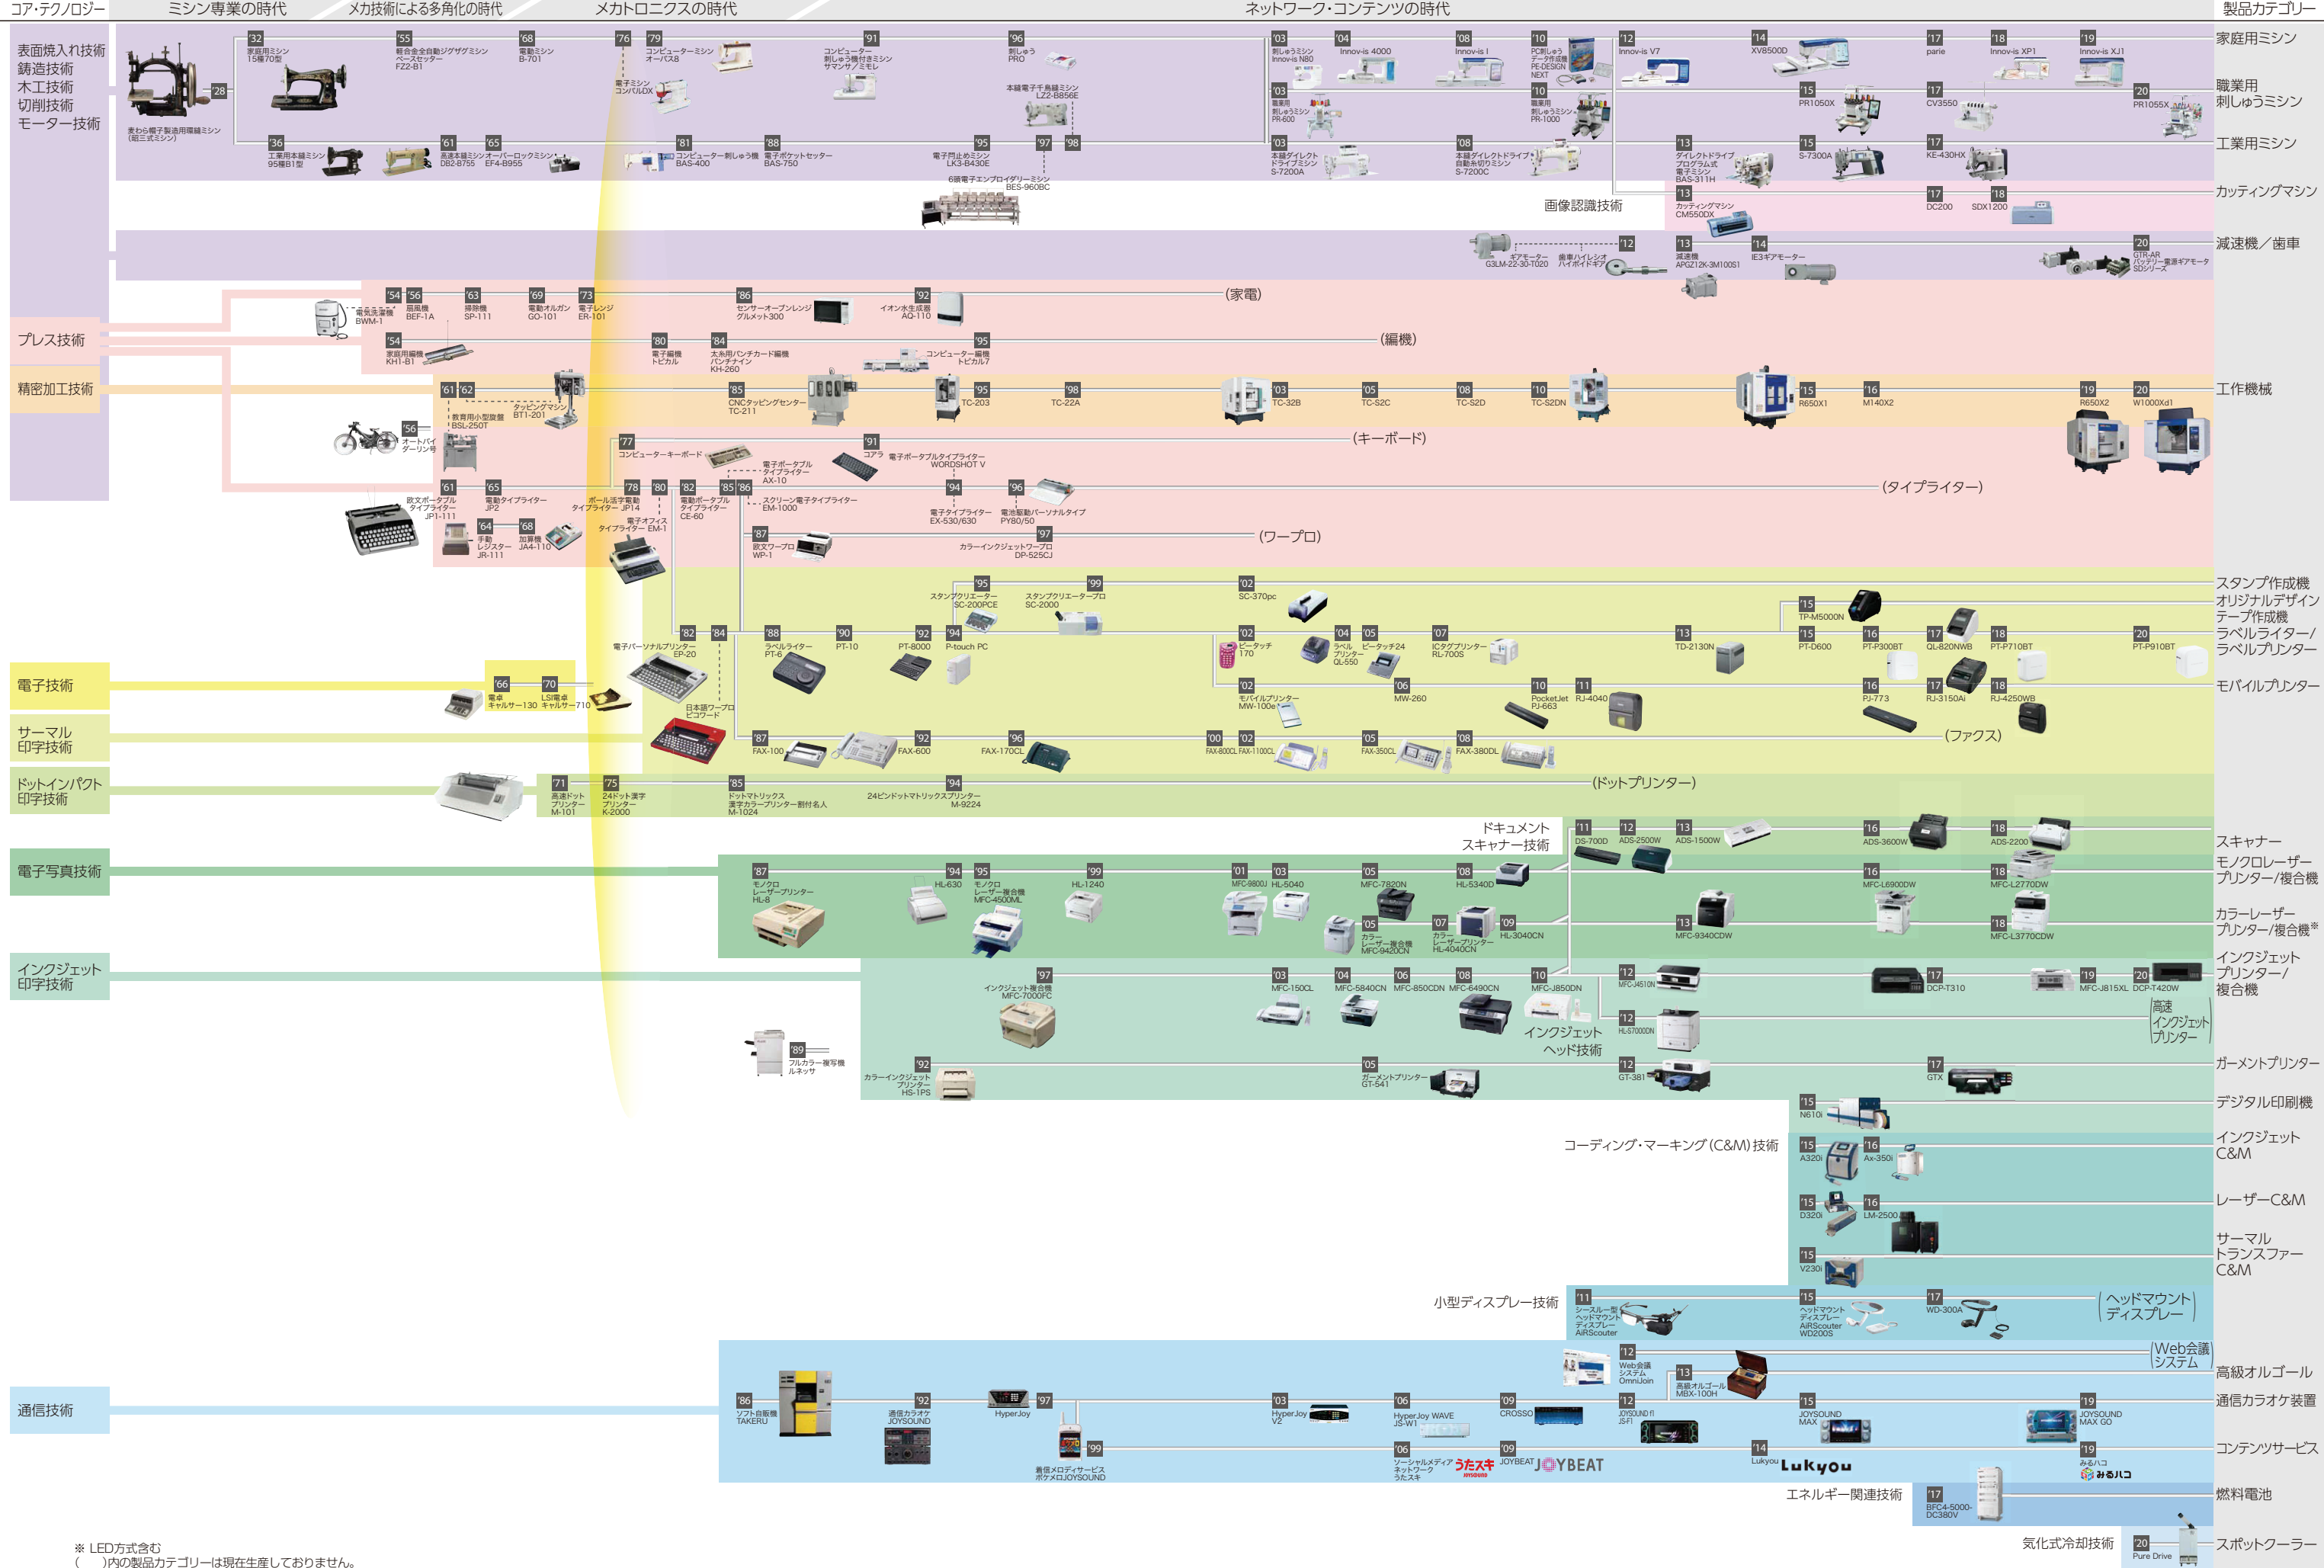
コア・テクノロジー　ミシン専業の時代　メカ技術による多角化の時代　メカトロニクスの時代　ネットワーク・コンテンツの時代　製品カテゴリー

表面焼入れ技術
鋳造技術
木工技術
切削技術
モーター技術

プレス技術
精密加工技術
電子技術
サーマル印字技術
ドットインパクト印字技術
電子写真技術
インクジェット印字技術
通信技術

家庭用ミシン
職業用刺しゅうミシン
工業用ミシン
カッティングマシン
減速機／歯車
工作機械
スタンプ作成機
オリジナルデザインテープ作成機
ラベルライター／ラベルプリンター
モバイルプリンター
スキャナー
モノクロレーザープリンター/複合機
カラーレーザープリンター/複合機※
インクジェットプリンター/複合機
ガーメントプリンター
デジタル印刷機
インクジェットC&M
レーザーC&M
サーマルトランスファーC&M
高級オルゴール
通信カラオケ装置
コンテンツサービス
燃料電池
スポットクーラー

'28 麦わら帽子製造用環縫ミシン(昭三式ミシン)
'32 家庭用ミシン15種70型
'36 工業用本縫ミシン95種81型
'55 軽合金全自動ジグザグミシン ベースセッター FZ2-B1
'61 高速本縫ミシン DB2-B755
'65 オーバーロックミシン EF4-B955
'68 電動ミシン B-701
'76 電子ミシン コンパルDX
'79 コンピューターミシン オーパス8
'81 コンピューター刺しゅう機 BAS-400
'88 電子ポケットセッター BAS-750
'91 コンピューター刺しゅう機付きミシン サマンサ/ミモレ
'95 電子閂止めミシン LK3-B430E
6頭電子エンブロイダリーミシン BES-960BC
'96 刺しゅう PRO
'97 '98 本縫電子千鳥縫ミシン LZ2-B856E
'03 刺しゅうミシン Innov-is N80
'04 Innov-is 4000
'08 Innov-is I
'10 PC刺しゅうデータ作成機 PE-DESIGN NEXT
'12 Innov-is V7
'14 XV8500D
'17 parie
'18 Innov-is XP1
'19 Innov-is XJ1
'03 職業用刺しゅうミシン PR-600
'10 職業用刺しゅうミシン PR-1000
'15 PR1050X
'17 CV3550
'20 PR1055X
'03 本縫ダイレクトドライブミシン S-7200A
'08 本縫ダイレクトドライブ自動糸切りミシン S-7200C
'13 ダイレクトドライブプログラム式電子ミシン BAS-311H
'15 S-7300A
'17 KE-430HX
画像認識技術
'13 カッティングマシン CM550DX
'17 DC200
'18 SDX1200
ギアモーター G3LM-22-30-T020
'12 歯車ハイレシオハイポイドギア
'13 減速機 APGZ12K-3M100S1
'14 IE3ギアモーター
'20 GTR-AR バッテリー駆動ギアモータ SDシリーズ
'54 電気洗濯機 BWM-1
'56 扇風機 BEF-1A
'63 掃除機 SP-111
'69 電動オルガン GO-101
'73 電子レンジ ER-101
'86 センサーオーブンレンジ グルメット300
'92 イオン水生成器 AQ-110
(家電)
'54 家庭用編機 KH1-B1
'80 電子編機 トピカル
'84 太糸用パンチカード編機 パンチナイン KH-260
'95 コンピューター編機 トピカル7
(編機)
'61 '62 教育用小型旋盤 BSL-250T
タッピングマシン BT1-201
'85 CNCタッピングセンター TC-211
'95 TC-203
'98 TC-22A
'03 TC-32B
'05 TC-S2C
'08 TC-S2D
'10 TC-S2DN
'15 R650X1
'16 M140X2
'19 R650X2
'20 W1000Xd1
'56 オートバイ ダーリン号
'77 コンピューターキーボード
'91 コアラ
(キーボード)
電子ポータブルタイプライター AX-10
電子ポータブルタイプライター WORDSHOT V
'61 欧文ポータブルタイプライター JP1-111
'65 電動タイプライター JP2
'78 ボール活字電動タイプライター JP14
電子オフィスタイプライター EM-1
'80 '82 電動ポータブルタイプライター CE-60
'85 '86 スクリーン電子タイプライター EM-1000
'94 電子タイプライター EX-530/630
'96 電池駆動パーソナルタイプ PY80/50
(タイプライター)
'64 手動レジスター JR-111
'68 加算機 JA4-110
'87 欧文ワープロ WP-1
'97 カラーインクジェットワープロ DP-525CJ
(ワープロ)
'95 スタンプクリエーター SC-200PCE
'99 スタンプクリエータープロ SC-2000
'02 SC-370pc
'15 TP-M5000N
電子パーソナルプリンター EP-20
'82 '84
'88 ラベルライター PT-6
'90 PT-10
'92 PT-8000
'94 P-touch PC
'02 ピータッチ170
'04 ラベルプリンター QL-550
'05 ピータッチ24
'07 ICタグプリンター RL-700S
'13 TD-2130N
'15 PT-D600
'16 PT-P300BT
'17 QL-820NWB
'18 PT-P710BT
'20 PT-P910BT
'66 電卓 キャルサー130
'70 LSI電卓 キャルサー710
日本語ワープロ ピコワード
'02 モバイルプリンター MW-100e
'06 MW-260
'10 PocketJet PJ-663
'11 RJ-4040
'16 PJ-773
'17 RJ-3150Ai
'18 RJ-4250WB
'87 FAX-100
'92 FAX-600
'96 FAX-170CL
'00 FAX-800CL
'02 FAX-1100CL
'05 FAX-350CL
'08 FAX-380DL
(ファクス)
'71 高速ドットプリンター M-101
'75 24ドット漢字プリンター K-2000
'85 ドットマトリックス漢字カラープリンター 翻付名人 M-1024
'94 24ピンドットマトリックスプリンター M-9224
(ドットプリンター)
ドキュメントスキャナー技術
'11 DS-700D
'12 ADS-2500W
'13 ADS-1500W
'16 ADS-3600W
'18 ADS-2200
'87 モノクロレーザープリンター HL-8
'94 HL-630
'95 モノクロレーザー複合機 MFC-4500ML
'99 HL-1240
'01 MFC-9800J
'03 HL-5040
'05 MFC-7820N
'08 HL-5340D
'16 MFC-L6900DW
'18 MFC-L2770DW
'05 カラーレーザー複合機 MFC-9420CN
'07 カラーレーザープリンター HL-4040CN
'09 HL-3040CN
'13 MFC-9340CDW
'18 MFC-L3770CDW
'97 インクジェット複合機 MFC-7000FC
'03 MFC-150CL
'04 MFC-5840CN
'06 MFC-850CDN
'08 MFC-6490CN
'10 MFC-J850DN
インクジェットヘッド技術
'12 MFC-J4510N
'12 HL-S7000DN
'17 DCP-T310
'19 MFC-J815XL
'20 DCP-T420W
(高速インクジェットプリンター)
'89 フルカラー複写機 ルネッサ
'92 カラーインクジェットプリンター HS-1PS
'05 ガーメントプリンター GT-541
'12 GT-381
'17 GTX
'15 N610i
コーディング・マーキング(C&M)技術
'15 A320i
'16 Ax-350i
'15 D320i
'16 LM-2500
'15 V230i
小型ディスプレー技術
'11 シースルー型ヘッドマウントディスプレー AiRScouter
'15 ヘッドマウントディスプレー AiRScouter WD200S
'17 WD-300A
(ヘッドマウントディスプレー)
'12 Web会議システム OmniJoin
(Web会議システム)
'13 高級オルゴール MBX-100H
'86 ソフト自販機 TAKERU
'92 通信カラオケ JOYSOUND
'97 HyperJoy
'99 着信メロディサービス ポケメロJOYSOUND
'03 HyperJoy V2
'06 HyperJoy WAVE JS-W1
'09 CROSSO
'12 JOYSOUND f1 JS-F1
'15 JOYSOUND MAX
'19 JOYSOUND MAX GO
'06 ソーシャルメディアネットワーク うたスキ
'09 JOYBEAT
'14 Lukyou
'19 みるハコ
エネルギー関連技術
'17 BFC4-5000-DC380V
気化式冷却技術
'20 Pure Drive

※ LED方式含む
(　)内の製品カテゴリーは現在生産しておりません。